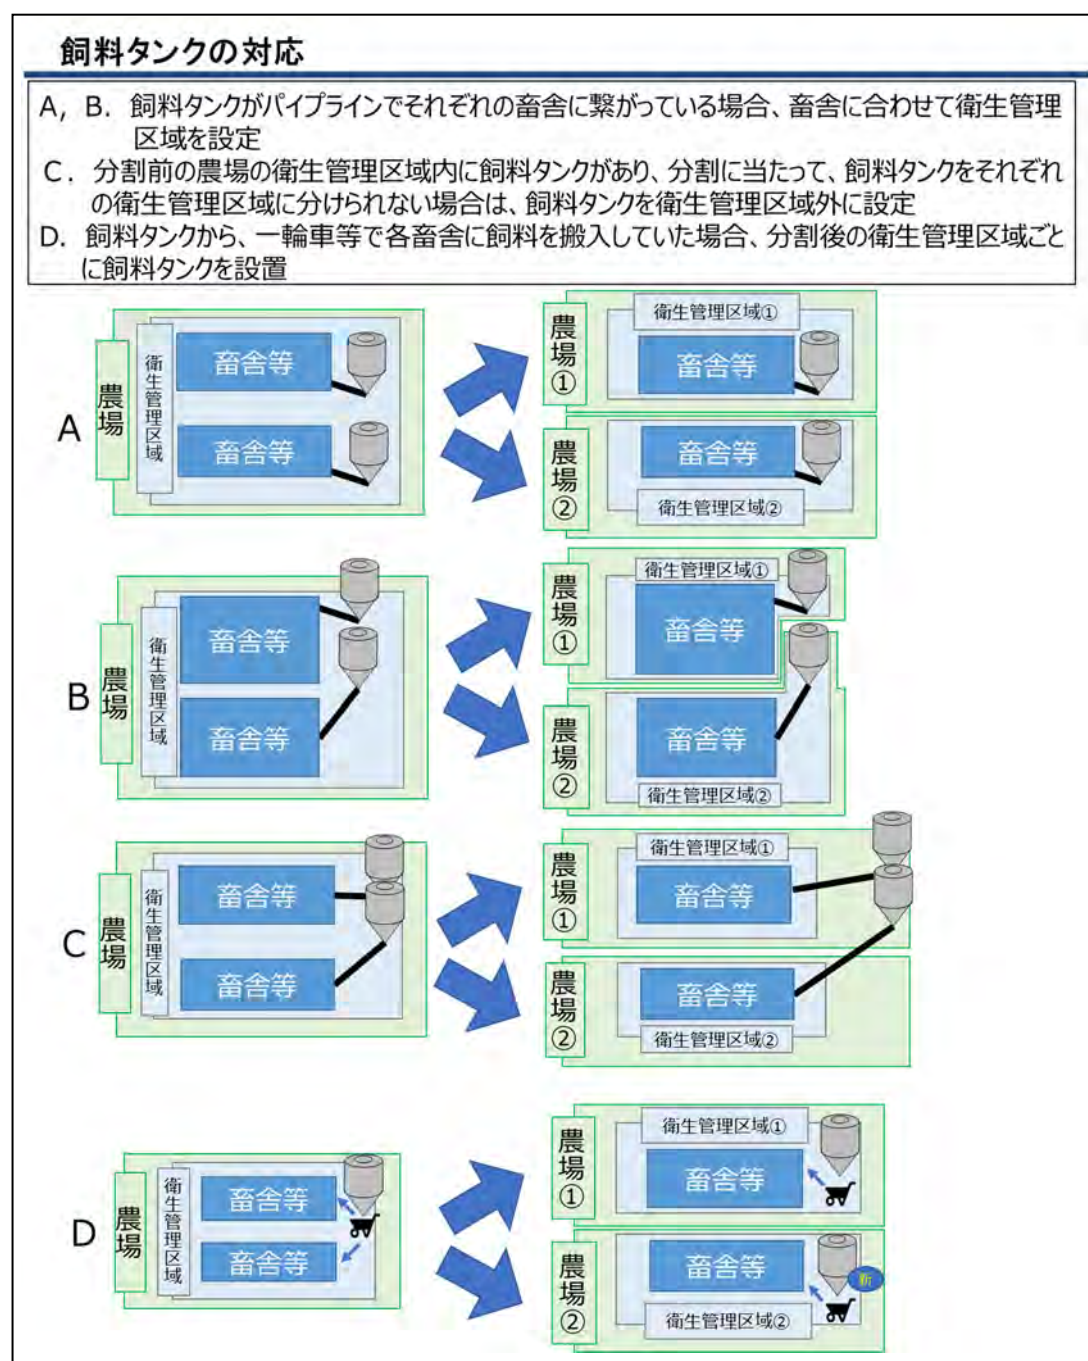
飼料タンクの対応

A，B．飼料タンクがパイプラインでそれぞれの畜舎に繋がっている場合、畜舎に合わせて衛生管理区域を設定
C．分割前の農場の衛生管理区域内に飼料タンクがあり、分割に当たって、飼料タンクをそれぞれの衛生管理区域に分けられない場合は、飼料タンクを衛生管理区域外に設定
D．飼料タンクから、一輪車等で各畜舎に飼料を搬入していた場合、分割後の衛生管理区域ごとに飼料タンクを設置

A
農場
衛生管理区域
畜舎等
畜舎等
農場①
衛生管理区域①
畜舎等
農場②
畜舎等
衛生管理区域②

B
農場
衛生管理区域
畜舎等
畜舎等
農場①
衛生管理区域①
畜舎等
農場②
畜舎等
衛生管理区域②

C
農場
衛生管理区域
畜舎等
畜舎等
農場①
衛生管理区域①
畜舎等
農場②
畜舎等
衛生管理区域②

D
農場
衛生管理区域
畜舎等
畜舎等
農場①
衛生管理区域①
畜舎等
農場②
畜舎等
新
衛生管理区域②